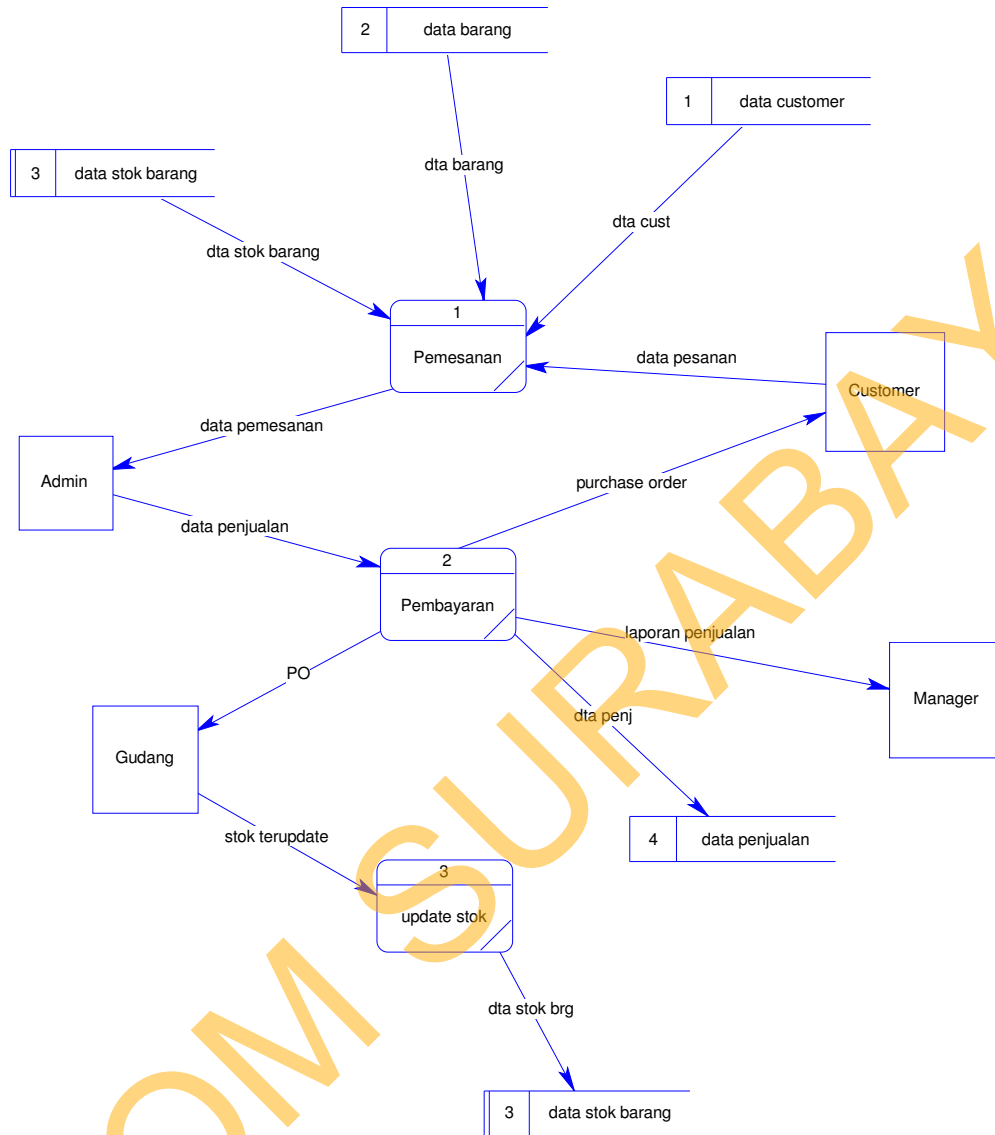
2 data barang

1 data customer

3 data stok barang

dta barang

dta cust

dta stok barang

1

Pemesanan

data pesanan

Customer

data pemesanan

Admin

purchase order

data penjualan

2

Pembayaran

laporan penjualan

PO

Manager

dta penj

Gudang

stok terupdate

4 data penjualan

3

update stok

dta stok brg

3 data stok barang

OM SURABAYA